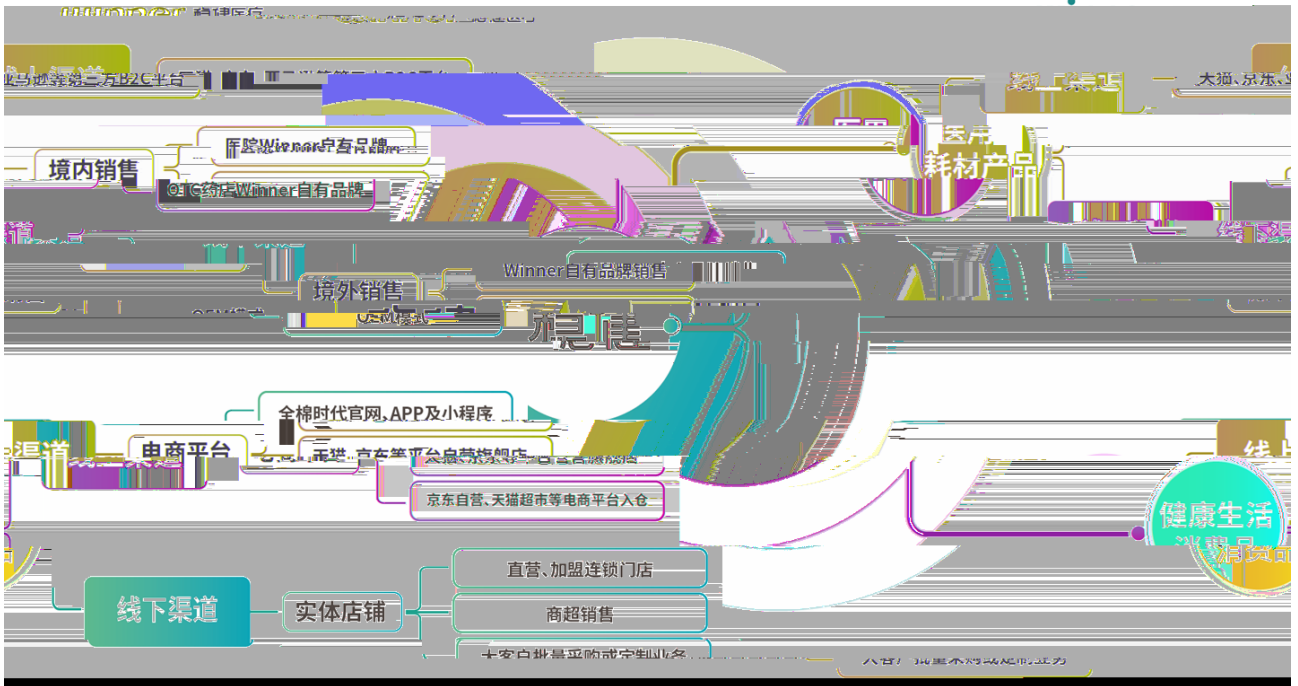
境内销售

医院Winner自有品牌

OTC药店Winner自有品牌

境外销售

Winner自有品牌销售

OEM模式

稳健

医用耗材产品

大猫、京东

全棉时代官网、APP及小程序

电商平台

天猫、京东等平台旗舰店

京东自营、天猫超市等电商平台入仓

健康生活消费品

线下渠道

实体店铺

直营、加盟连锁门店

商超销售

大客户批量采购或定制业务